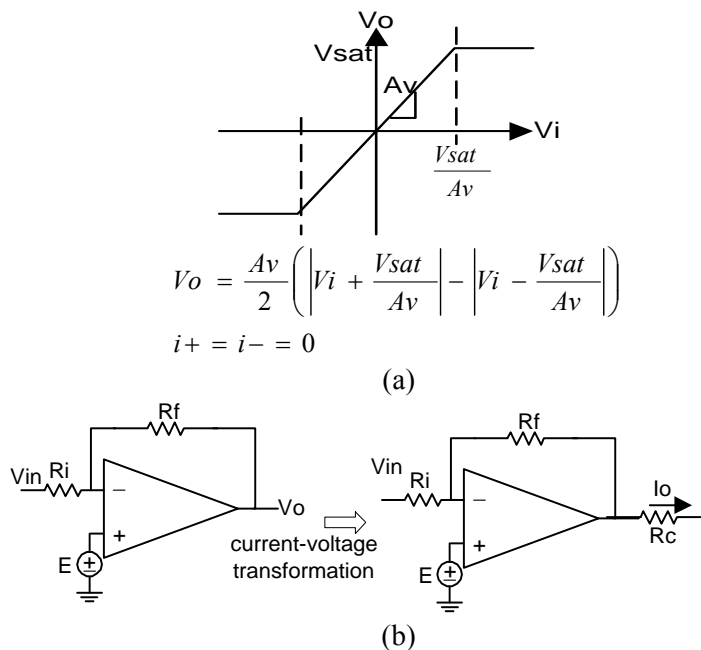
Vo
Vsat
Av
Vi
$\frac{Vsat}{Av}$

$Vo = \frac{Av}{2}\left(\left|Vi + \frac{Vsat}{Av}\right| - \left|Vi - \frac{Vsat}{Av}\right|\right)$

$i+ = i- = 0$

(a)

Rf
Vin
Ri
−
+
E
Vo
current-voltage transformation

Rf
Vin
Ri
−
+
E
Io
Rc

(b)